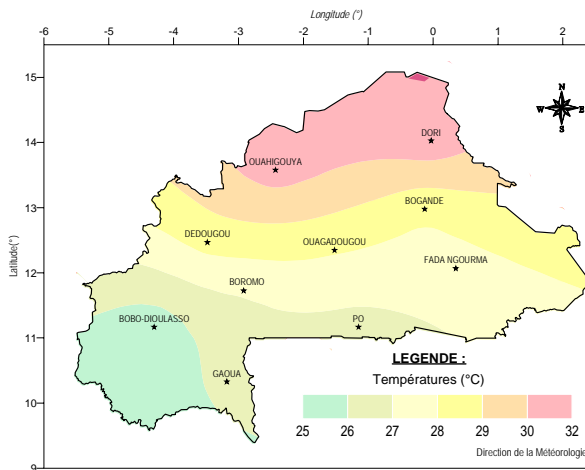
Longitude (°)

-6 -5 -4 -3 -2 -1 0 1 2

15
14
13
12
11
10
9

Latitude(°)

N
W E
S

DORI
OUAHIGOUYA
BOGANDE
DEDOUGOU
OUAGADOUGOU
FADA NGOURMA
BOROMO
BOBO-DIOULASSO
PO
GAOUA

LEGENDE :
Températures (°C)
25 26 27 28 29 30 32

Direction de la Météorologie